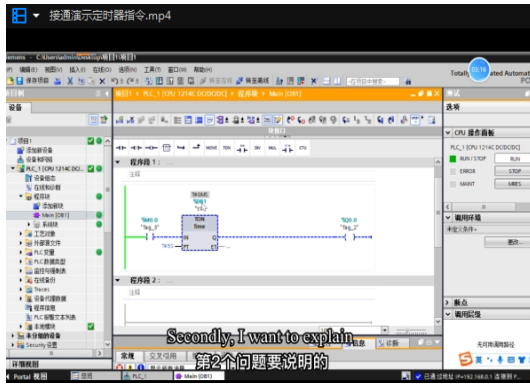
接通演示定时器指令.mp4

Siemens - C:\Users\admin\Desktop\项目1\项目1

项目(P) 编辑(E) 视图(V) 插入(I) 在线(O) 选项(N) 工具(T) 窗口(W) 帮助(H)

保存项目

转至在线 转至离线

在项目中搜索

Totally Integrated Automation PORTAL

项目树

设备

项目1

添加新设备

设备和网络

PLC_1 [CPU 1214C DC/DC/DC]

设备组态

在线和诊断

程序块

添加新块

Main [OB1]

系统块

工艺对象

外部源文件

PLC 变量

PLC 数据类型

监控与强制表

在线备份

Traces

设备代理数据

程序信息

PLC 报警文本列表

本地模块

未分组的设备

Security 设置

详细视图

项目1 ▸ PLC_1 [CPU 1214C DC/DC/DC] ▸ 程序块 ▸ Main [OB1]

块接口

程序段 1: ......

注释

TON Time

"%M0.0" "Tag_1"

"%Q0.0" "Tag_2"

IN Q

T#5S PT ET

程序段 2: ......

测试

选项

CPU 操作面板

PLC_1 [CPU 1214C DC/DC/DC]

RUN / STOP RUN

ERROR STOP

MAINT MRES

调用环境

断点

调用层级

Secondly, I want to explain

第2个问题要说明的

常规 交叉引用

Portal 视图 总览 PLC_1 Main (OB1)

已通过地址 IP=192.168.0.1 连接到 PLC_1